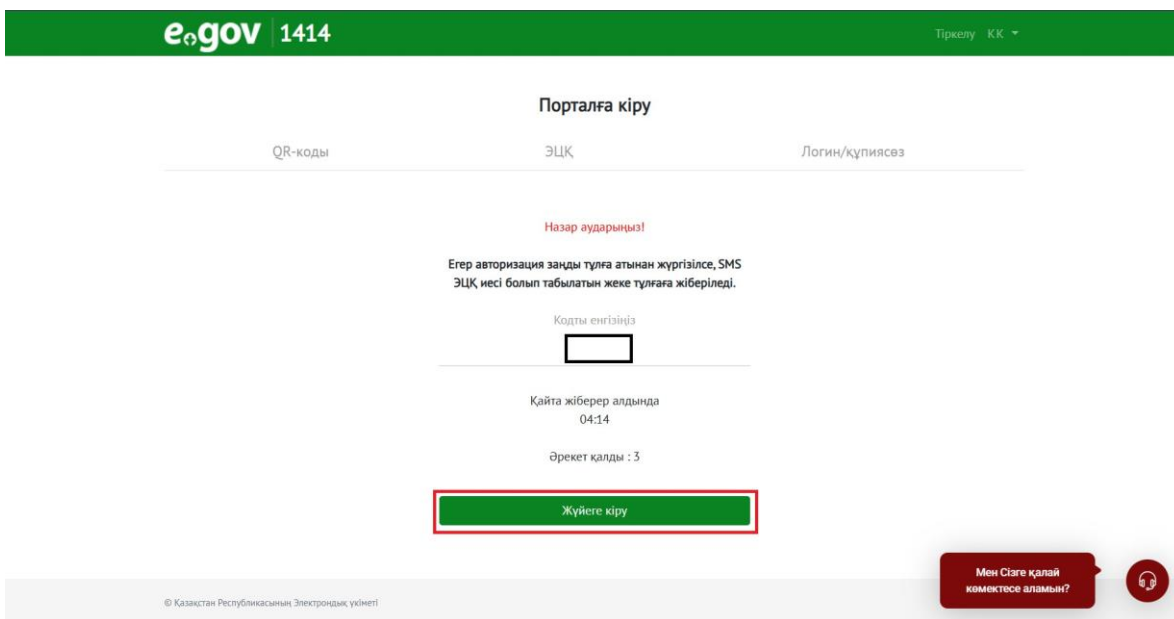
egov 1414

Тіркелу KK

Порталға кіру

QR-коды

ЭЦҚ

Логин/құпиясөз

Назар аударыңыз!

Егер авторизация заңды тұлға атынан жүргізілсе, SMS ЭЦҚ иесі болып табылатын жеке тұлғаға жіберіледі.

Кодты енгізіңіз

Қайта жіберер алдында
04:14

Әрекет қалды : 3

Жүйеге кіру

Мен Сізге қалай көмектесе аламын?

© Қазақстан Республикасының Электрондық үкіметі